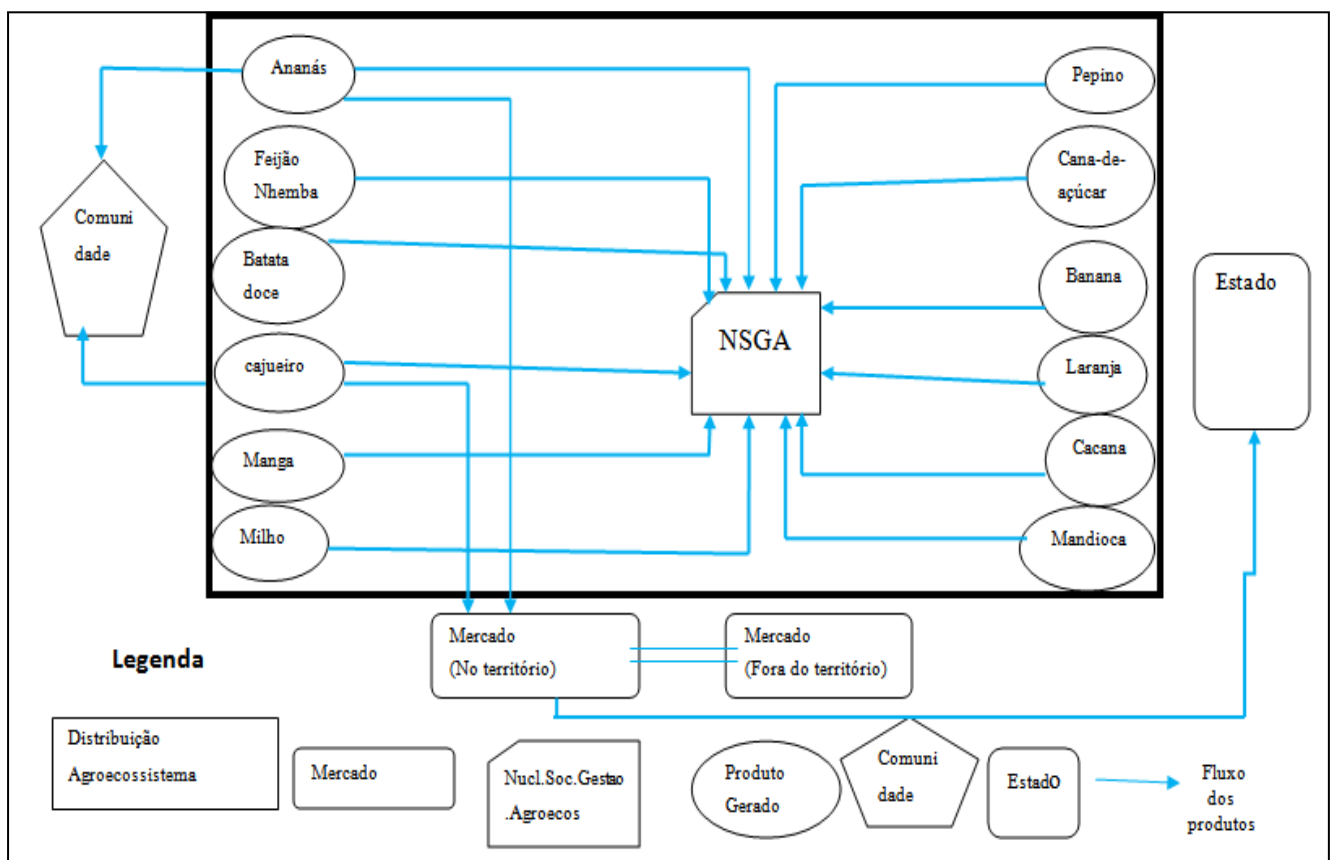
Ananás

Feijão Nhemba

Batata doce

cajueiro

Manga

Milho

Comunidade

Pepino

Cana-de-açúcar

Banana

Laranja

Cacana

Mandioca

NSGA

Estado

Mercado (No território)

Mercado (Fora do território)

Legenda

Distribuição Agroecossistema

Mercado

Nucl.Soc.Gestao .Agroecos

Produto Gerado

Comunidade

EstadO

Fluxo dos produtos